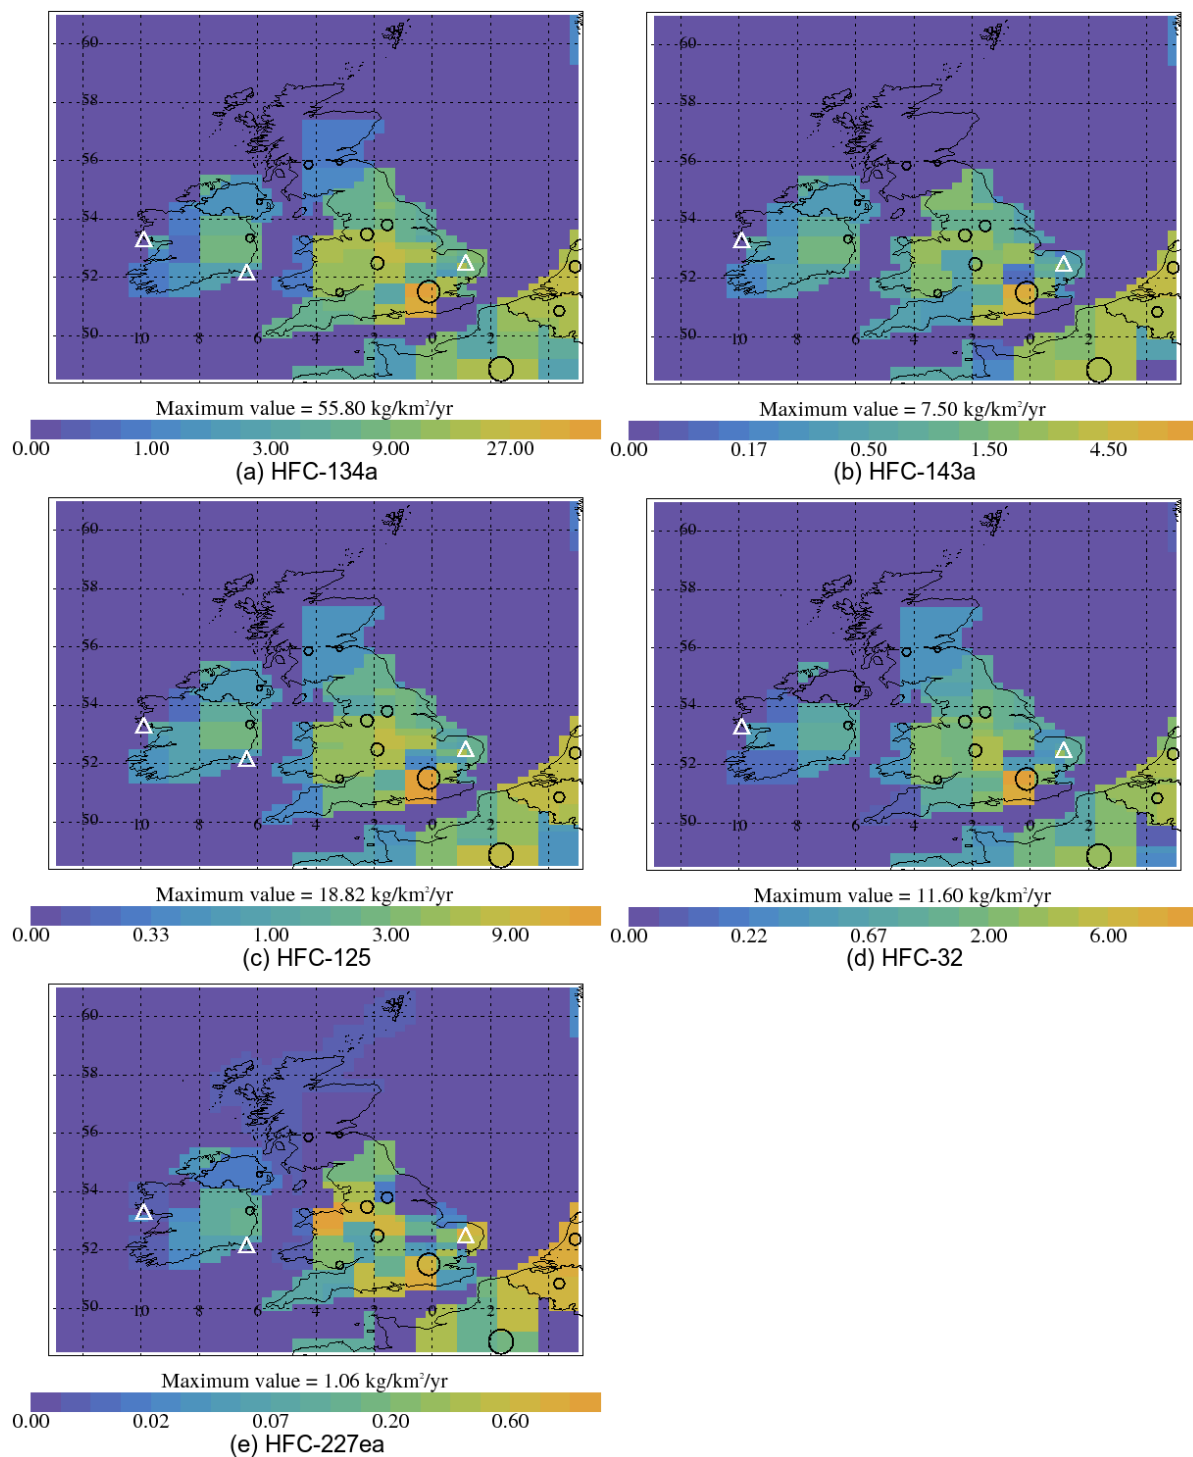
60
58
56
54
52
50
10
8
6
4
2
0
2

Maximum value = 55.80 kg/km²/yr

0.00 1.00 3.00 9.00 27.00

(a) HFC-134a

60
58
56
54
52
50
10
8
6
4
2
0
2

Maximum value = 7.50 kg/km²/yr

0.00 0.17 0.50 1.50 4.50

(b) HFC-143a

60
58
56
54
52
50
10
8
6
4
2
0
2

Maximum value = 18.82 kg/km²/yr

0.00 0.33 1.00 3.00 9.00

(c) HFC-125

60
58
56
54
52
50
10
8
6
4
2
0
2

Maximum value = 11.60 kg/km²/yr

0.00 0.22 0.67 2.00 6.00

(d) HFC-32

60
58
56
54
52
50
10
8
6
4
2
0
2

Maximum value = 1.06 kg/km²/yr

0.00 0.02 0.07 0.20 0.60

(e) HFC-227ea